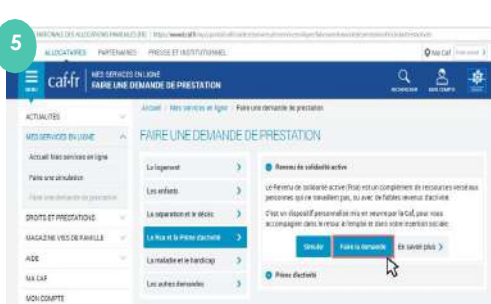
5

NATIONALE DES ALLOCATIONS FAMILIALES (FR) | https://www.caf.fr/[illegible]

ALLOCATAIRES PARTENAIRES PRESSE ET INSTITUTIONNEL

Mon Caf

MENU caf.fr MES SERVICES EN LIGNE FAIRE UNE DEMANDE DE PRESTATION

RECHERCHER MON COMPTE

ACTUALITÉS

MES SERVICES EN LIGNE

Accueil Mes services en ligne

Faire une simulation

Faire une demande de prestation

DROITS ET PRESTATIONS

MAGAZINE VIES DE FAMILLE

AIDE

MA CAF

MON COMPTE

Accueil › Mes services en ligne › Faire une demande de prestation

FAIRE UNE DEMANDE DE PRESTATION

Le logement

Les enfants

La séparation et le décès

Le Rsa et la Prime d'activité

La maladie et le handicap

Les autres demandes

Revenu de solidarité active

Le Revenu de solidarité active (Rsa) est un complément de ressources versé aux personnes qui ne travaillent pas, ou avec de faibles revenus d'activité.

C'est un dispositif personnalisé mis en œuvre par la Caf, pour vous accompagner dans la reprise d'emploi et dans votre insertion sociale.

Simuler Faire la demande En savoir plus ›

Prime d'activité